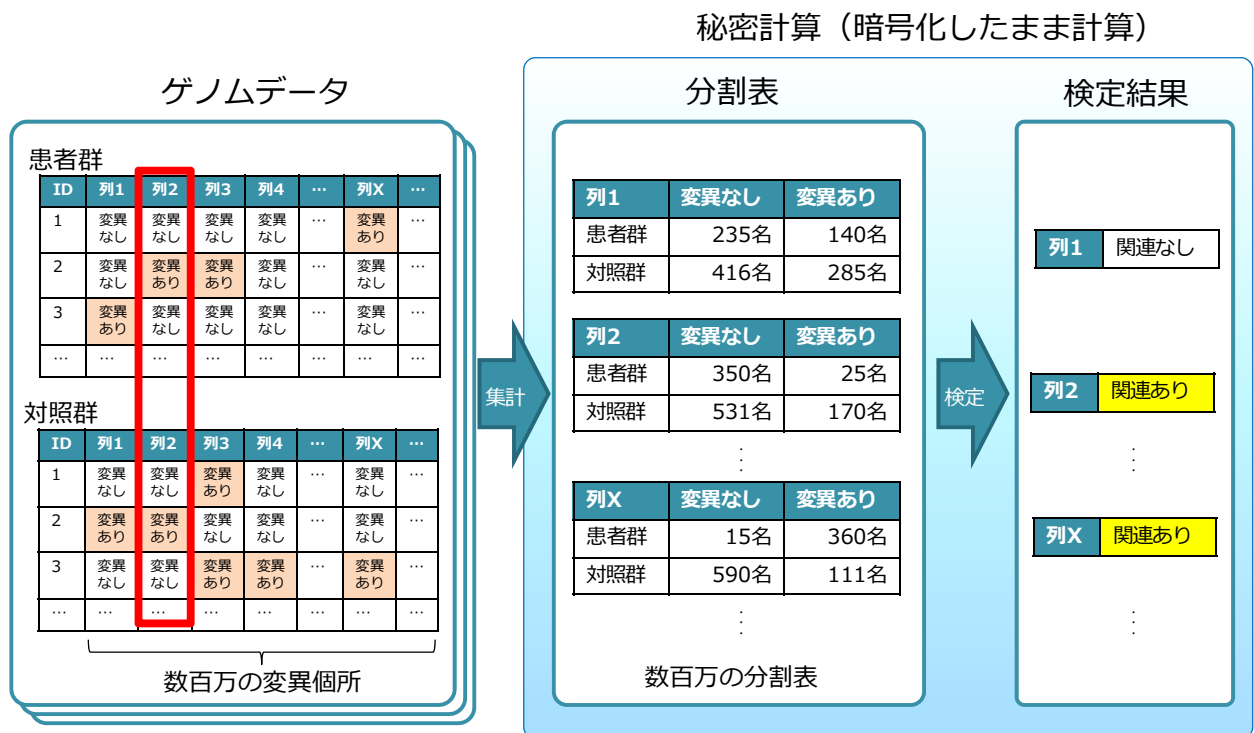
ゲノムデータ

患者群

| ID | 列1 | 列2 | 列3 | 列4 | … | 列X | … |
|---|---|---|---|---|---|---|---|
| 1 | 変異なし | 変異なし | 変異なし | 変異なし | … | 変異あり | … |
| 2 | 変異なし | 変異あり | 変異あり | 変異なし | … | 変異なし | … |
| 3 | 変異あり | 変異なし | 変異なし | 変異なし | … | 変異なし | … |
| … | … | … | … | … | … | … | … |

対照群

| ID | 列1 | 列2 | 列3 | 列4 | … | 列X | … |
|---|---|---|---|---|---|---|---|
| 1 | 変異なし | 変異なし | 変異あり | 変異なし | … | 変異なし | … |
| 2 | 変異あり | 変異あり | 変異なし | 変異なし | … | 変異なし | … |
| 3 | 変異なし | 変異なし | 変異あり | 変異あり | … | 変異あり | … |
| … | … | … | … | … | … | … | … |

数百万の変異個所

集計

秘密計算（暗号化したまま計算）

分割表

| 列1 | 変異なし | 変異あり |
|---|---|---|
| 患者群 | 235名 | 140名 |
| 対照群 | 416名 | 285名 |

| 列2 | 変異なし | 変異あり |
|---|---|---|
| 患者群 | 350名 | 25名 |
| 対照群 | 531名 | 170名 |

⋮

| 列X | 変異なし | 変異あり |
|---|---|---|
| 患者群 | 15名 | 360名 |
| 対照群 | 590名 | 111名 |

⋮

数百万の分割表

検定

検定結果

列1 関連なし

列2 関連あり

⋮

列X 関連あり

⋮